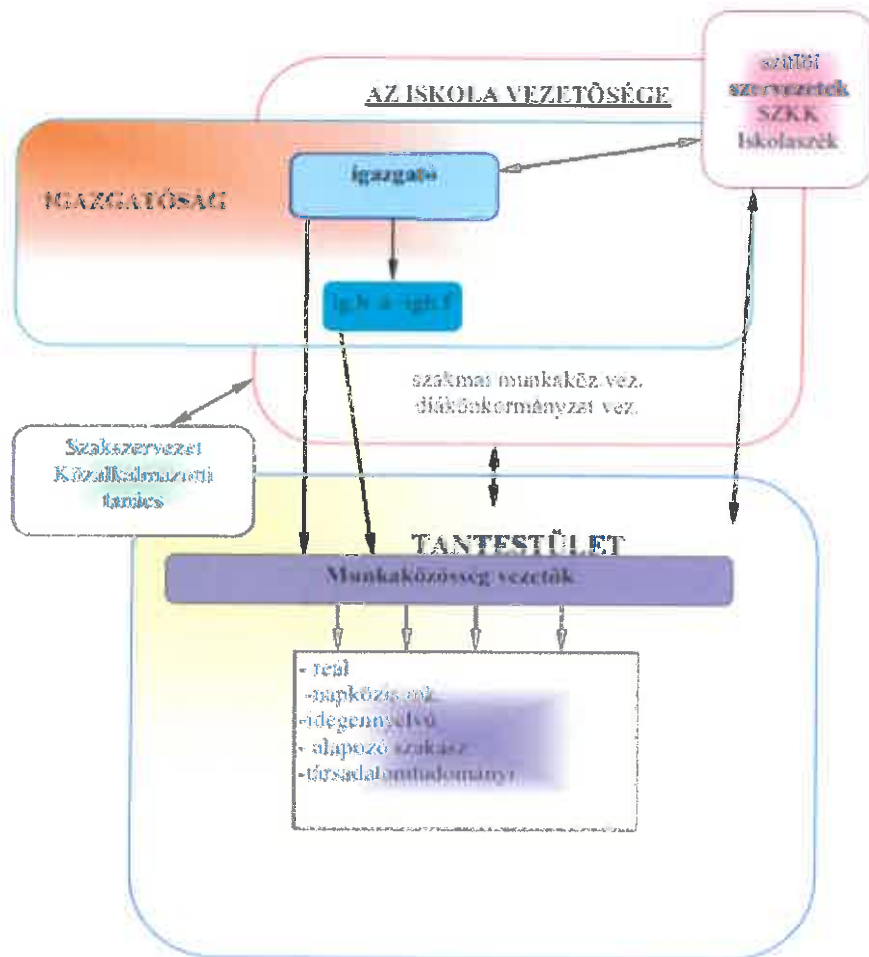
AZ ISKOLA VEZETŐSÉGE

szülői szervezetek SZKK Iskolaszék

IGAZGATÓSÁG

igazgató

ig.h. – igh.f

szakmai munkaköz vez.
diákönkormányzat vez.

Szakszervezet Közalkalmazotti tanács

TANTESTÜLET

Munkaközösség vezetők

- reál
-napközis ok
-idegennyelvi
- alapozó szakasz
-társadalomtudományi